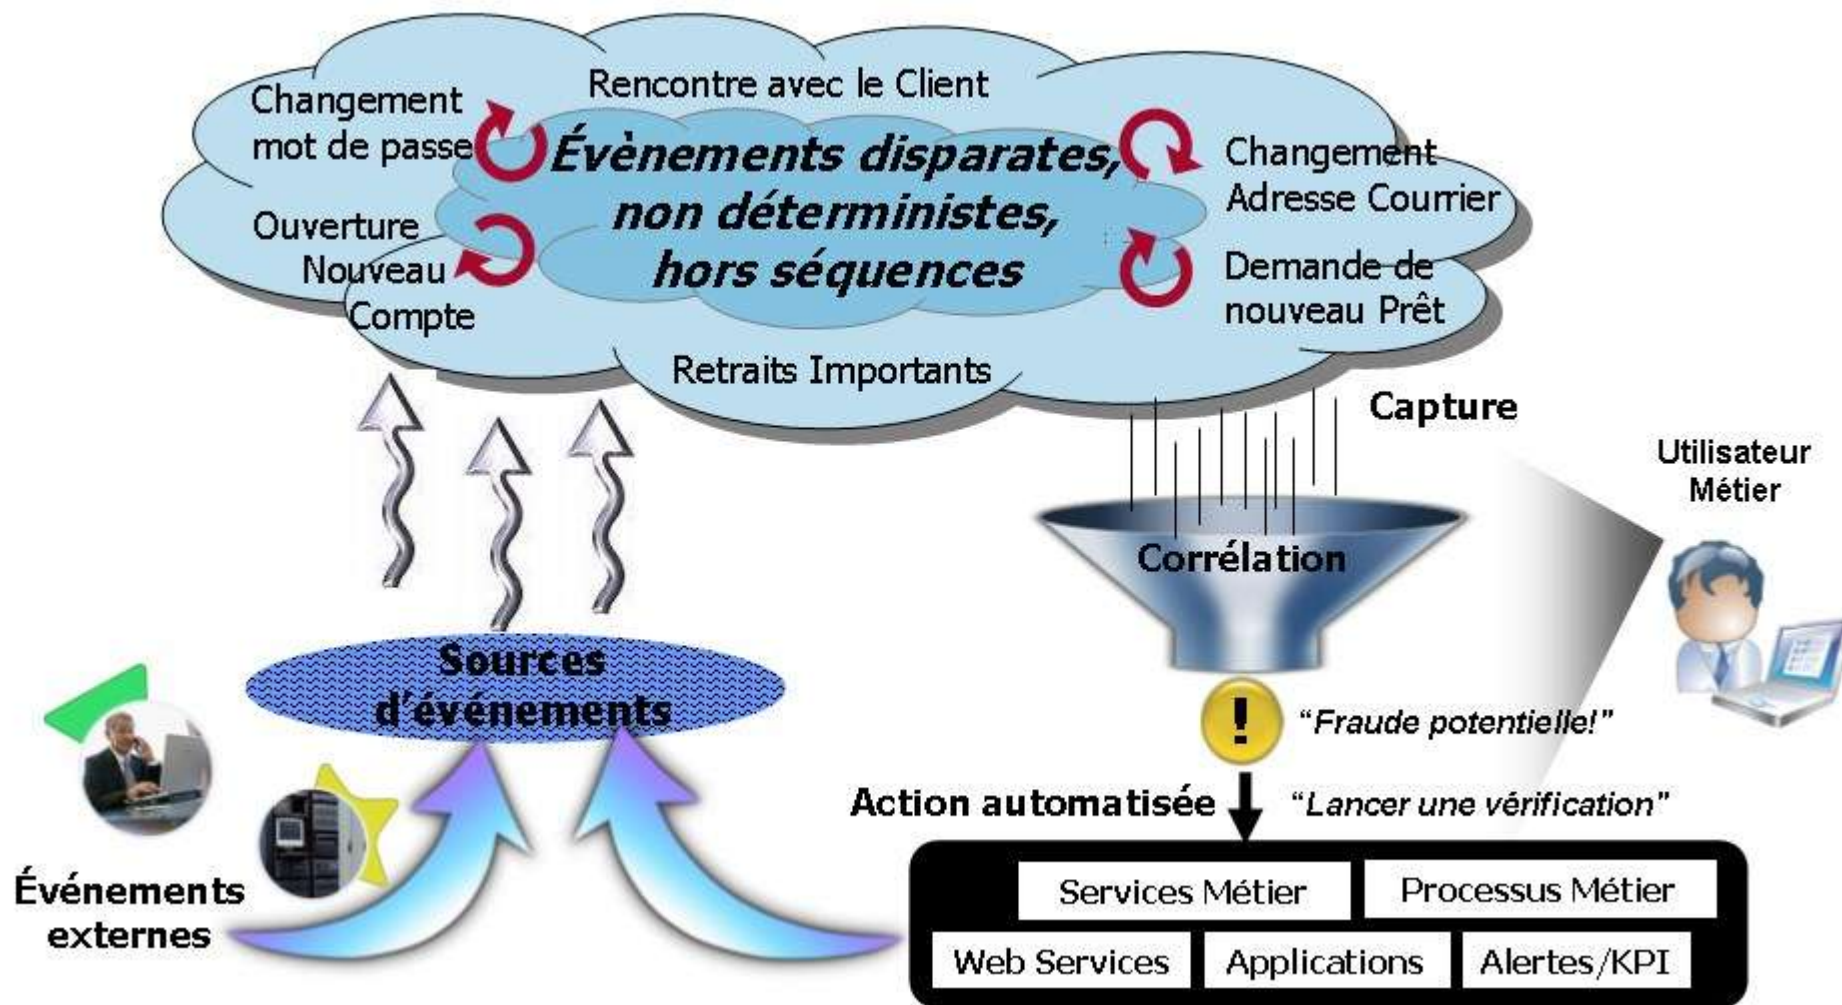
Changement mot de passe

Rencontre avec le Client

Évènements disparates, non déterministes, hors séquences

Changement Adresse Courrier

Ouverture Nouveau Compte

Demande de nouveau Prêt

Retraits Importants

Capture

Utilisateur Métier

Corrélation

Sources d'événements

"Fraude potentielle!"

Action automatisée

"Lancer une vérification"

Événements externes

Services Métier

Processus Métier

Web Services

Applications

Alertes/KPI